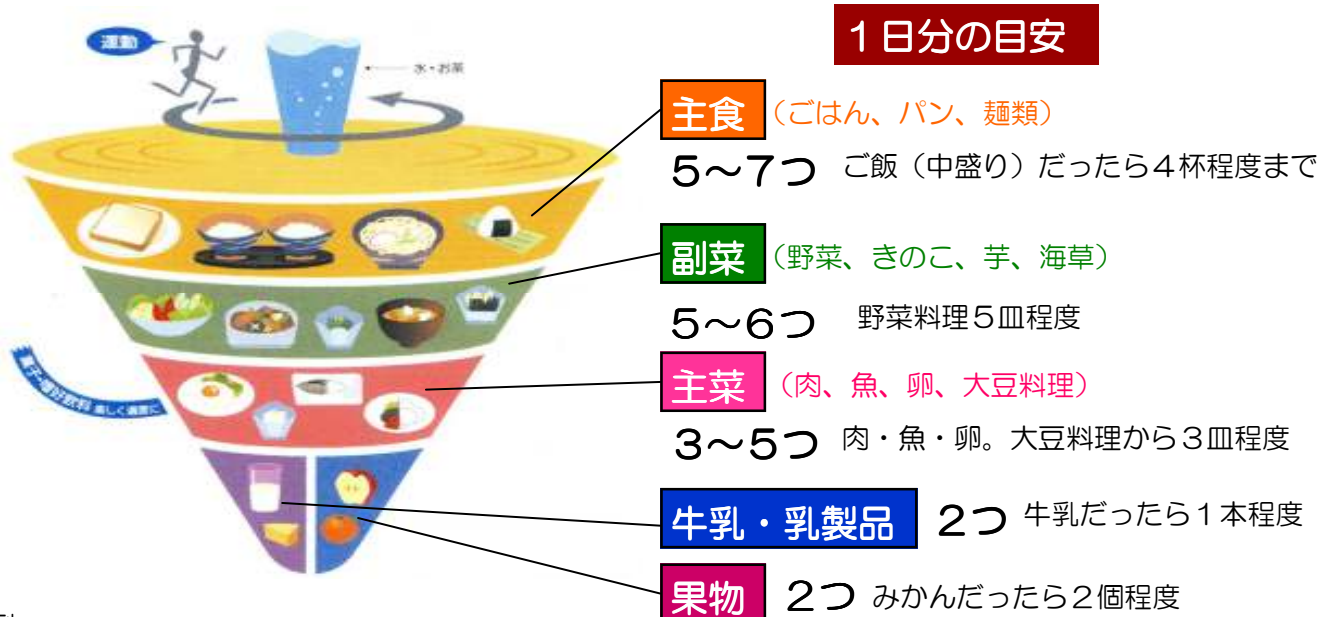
運動

水・お茶

菓子・嗜好飲料 楽しく適度に

１日分の目安

主食 （ごはん、パン、麺類）

５～７つ ご飯（中盛り）だったら４杯程度まで

副菜 （野菜、きのこ、芋、海草）

５～６つ 野菜料理５皿程度

主菜 （肉、魚、卵、大豆料理）

３～５つ 肉・魚・卵。大豆料理から３皿程度

牛乳・乳製品 ２つ 牛乳だったら１本程度

果物 ２つ みかんだったら２個程度